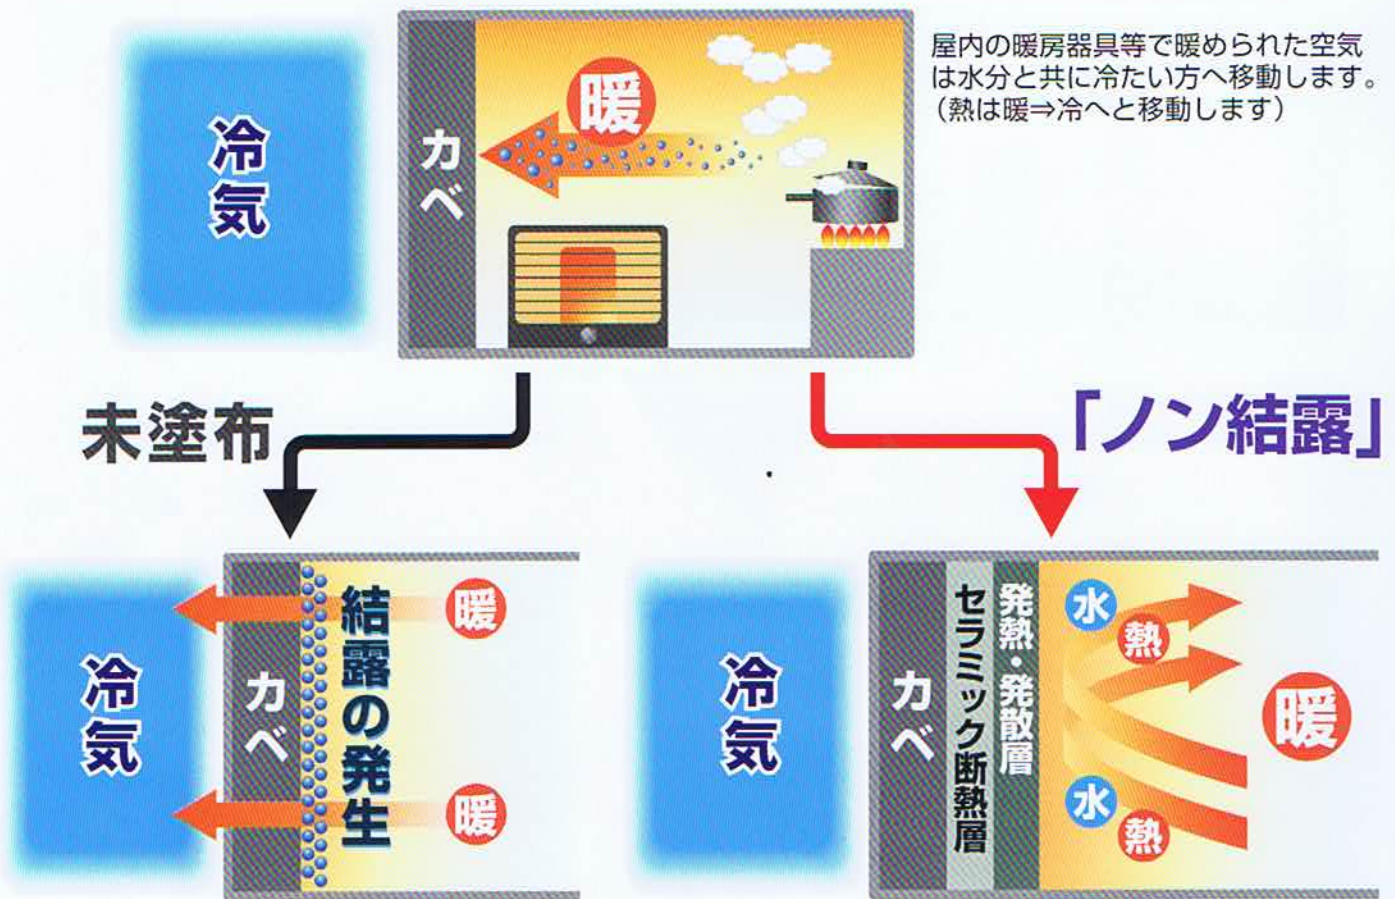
冷気

カベ

暖

屋内の暖房器具等で暖められた空気は水分と共に冷たい方へ移動します。(熱は暖⇒冷へと移動します)

未塗布

「ノン結露」

冷気

カベ

結露の発生

暖

暖

冷気

カベ

セラミック断熱層

発熱・発散層

水

熱

水

熱

暖